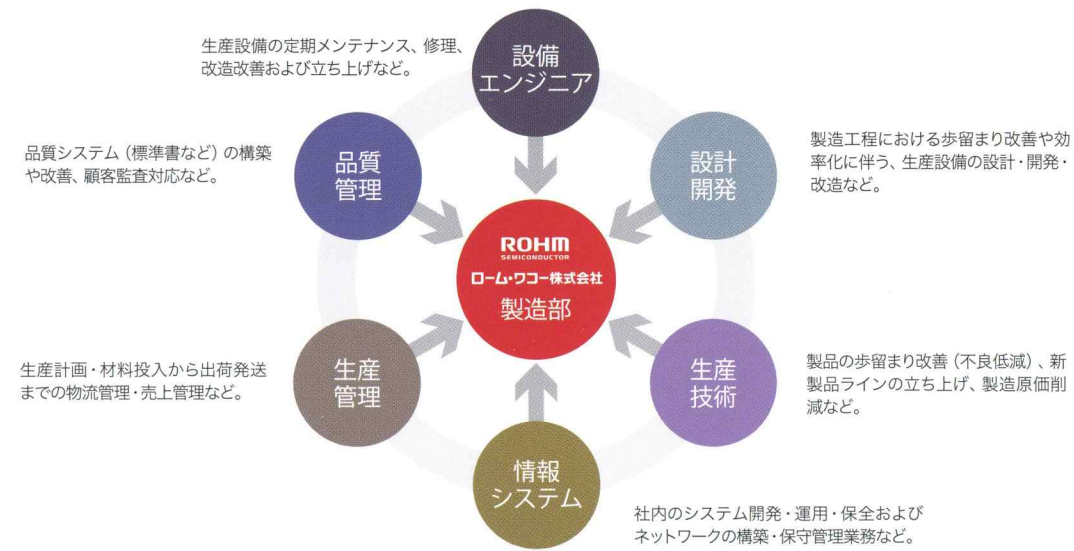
生産設備の定期メンテナンス、修理、改造改善および立ち上げなど。

設備
エンジニア

品質システム（標準書など）の構築や改善、顧客監査対応など。

品質
管理

設計
開発

製造工程における歩留まり改善や効率化に伴う、生産設備の設計・開発・改造など。

ROHM
SEMICONDUCTOR
ローム・ワコー株式会社
製造部

生産計画・材料投入から出荷発送までの物流管理・売上管理など。

生産
管理

生産
技術

製品の歩留まり改善（不良低減）、新製品ラインの立ち上げ、製造原価削減など。

情報
システム

社内のシステム開発・運用・保全およびネットワークの構築・保守管理業務など。